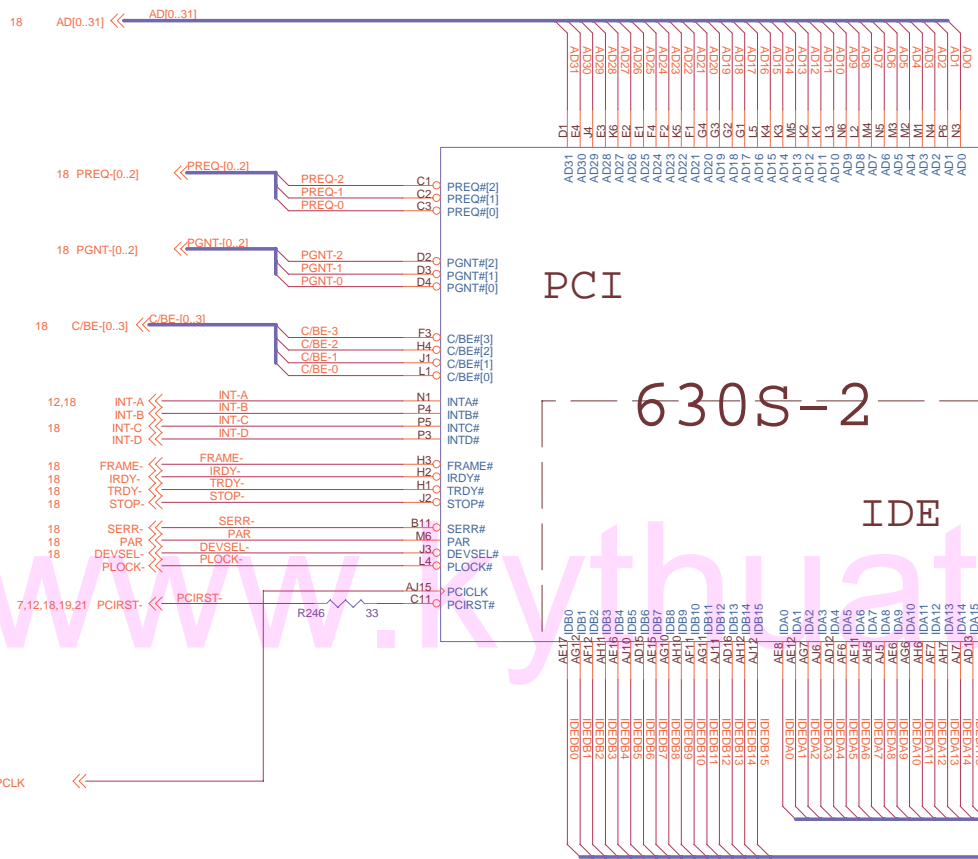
18 AD[0..31] AD[0..31]

AD31 AD30 AD29 AD28 AD27 AD26 AD25 AD24 AD23 AD22 AD21 AD20 AD19 AD18 AD17 AD16 AD15 AD14 AD13 AD12 AD11 AD10 AD9 AD8 AD7 AD6 AD5 AD4 AD3 AD2 AD1 AD0

D1 E4 J4 E3 K6 E2 E1 F4 F2 K5 F1 G4 G3 G2 G1 L5 K4 K3 M5 K2 K1 L3 N6 L2 M4 M3 N5 M2 M1 N4 P6 N3

AD31 AD30 AD29 AD28 AD27 AD26 AD25 AD24 AD23 AD22 AD21 AD20 AD19 AD18 AD17 AD16 AD15 AD14 AD13 AD12 AD11 AD10 AD9 AD8 AD7 AD6 AD5 AD4 AD3 AD2 AD1 AD0

18 PREQ-[0..2] PREQ-[0..2]
PREQ-2 C1 PREQ#[2]
PREQ-1 C2 PREQ#[1]
PREQ-0 C3 PREQ#[0]

18 PGNT-[0..2] PGNT-[0..2]
PGNT-2 D2 PGNT#[2]
PGNT-1 D3 PGNT#[1]
PGNT-0 D4 PGNT#[0]

PCI

18 C/BE-[0..3] C/BE-[0..3]
C/BE-3 F3 C/BE#[3]
C/BE-2 H4 C/BE#[2]
C/BE-1 J1 C/BE#[1]
C/BE-0 L1 C/BE#[0]

630S-2

12,18 INT-A INT-A N1 INTA#
INT-B INT-B P4 INTB#
18 INT-C INT-C P5 INTC#
INT-D INT-D P3 INTD#

18 FRAME- FRAME- H3 FRAME#
18 IRDY- IRDY- H2 IRDY#
18 TRDY- TRDY- H1 TRDY#
18 STOP- STOP- J2 STOP#

IDE

18 SERR- SERR- B11 SERR#
18 PAR PAR M6 PAR
18 DEVSEL- DEVSEL- J3 DEVSEL#
PLOCK- PLOCK- L4 PLOCK#

AJ15 PCICLK
7,12,18,19,21 PCIRST- PCIRST- C11 PCIRST#
R246 33

PCLK

IDB0 IDB1 IDB2 IDB3 IDB4 IDB5 IDB6 IDB7 IDB8 IDB9 IDB10 IDB11 IDB12 IDB13 IDB14 IDB15 IDA0 IDA1 IDA2 IDA3 IDA4 IDA5 IDA6 IDA7 IDA8 IDA9 IDA10 IDA11 IDA12 IDA13 IDA14 IDA15

AE17 AG12 AF11 AH11 AE16 AJ10 AE15 AG10 AH10 AF11 AG11 AJ11 AD16 AJ13 AH12 AJ12 AE8 AE12 AG7 AJ6 AD12 AF6 AE11 AH5 AJ5 AG6 AE6 AH6 AF7 AH7 AJ7 AD13

IDEDB0 IDEDB1 IDEDB2 IDEDB3 IDEDB4 IDEDB5 IDEDB6 IDEDB7 IDEDB8 IDEDB9 IDEDB10 IDEDB11 IDEDB12 IDEDB13 IDEDB14 IDEDB15 IDEDA0 IDEDA1 IDEDA2 IDEDA3 IDEDA4 IDEDA5 IDEDA6 IDEDA7 IDEDA8 IDEDA9 IDEDA10 IDEDA11 IDEDA12 IDEDA13 IDEDA14 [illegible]

www.kythuat